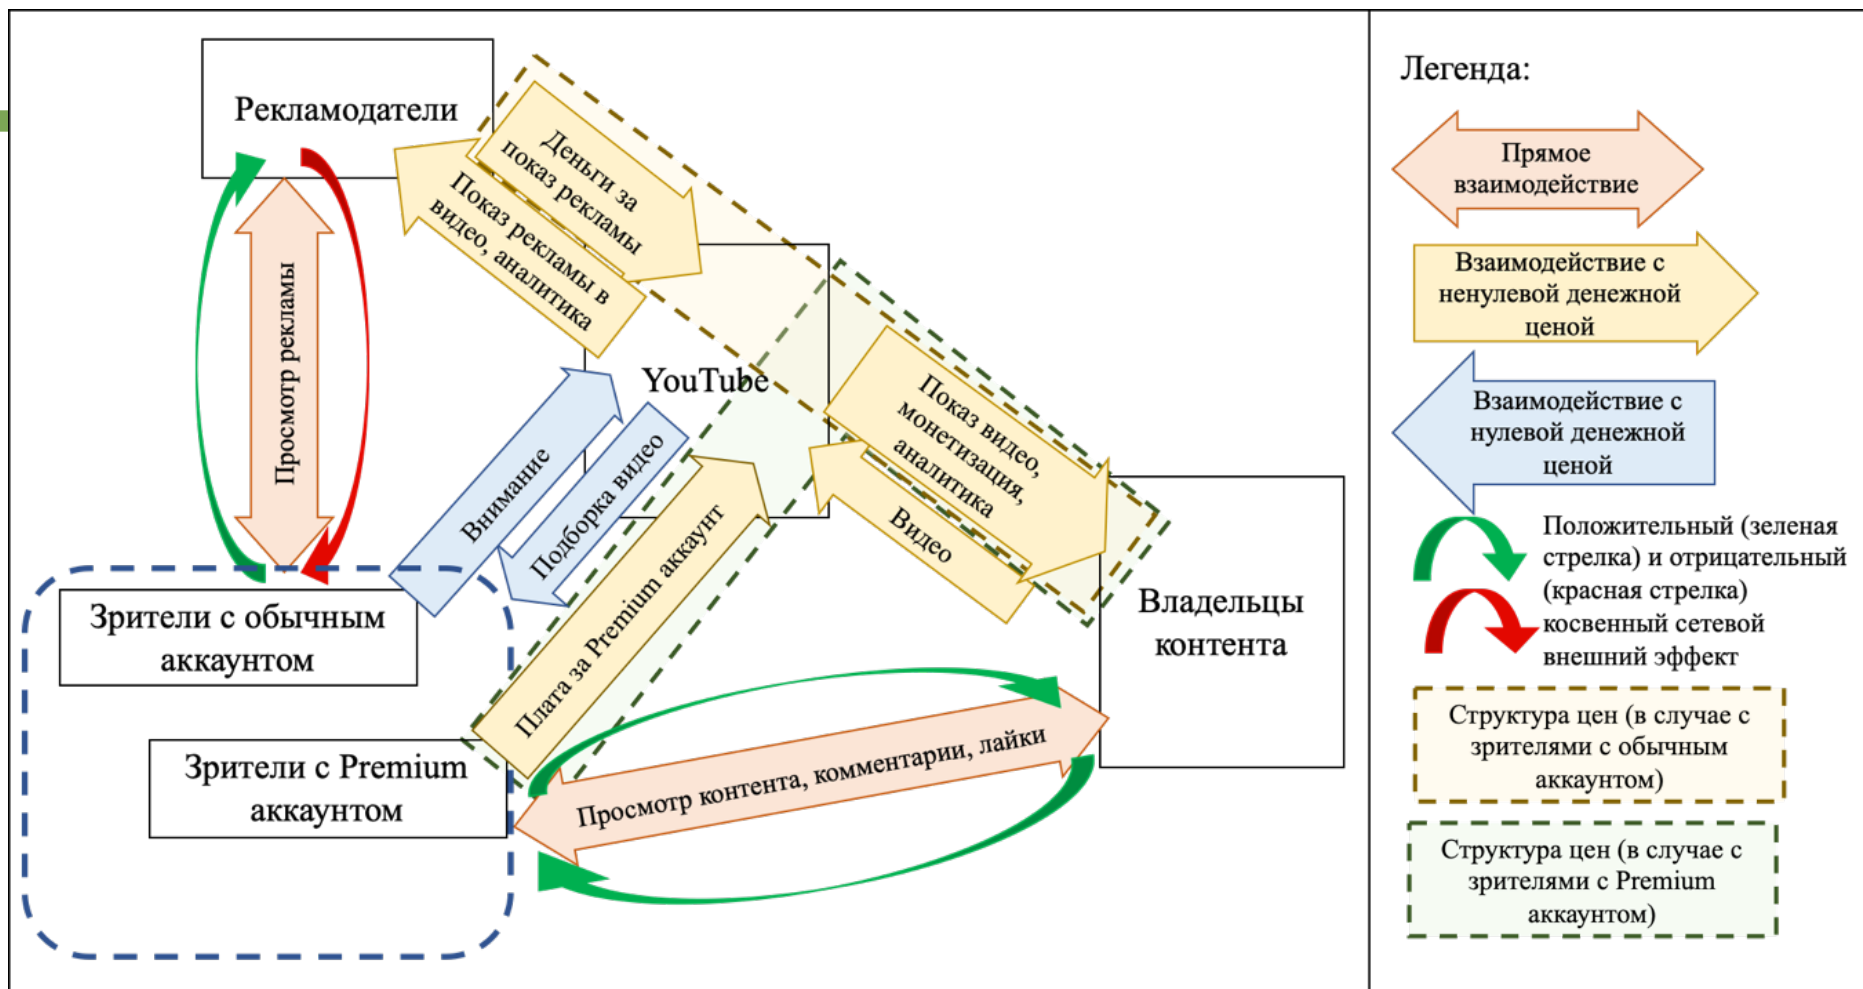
Рекламодатели

Деньги за показ рекламы

Показ рекламы в видео, аналитика

Просмотр рекламы

YouTube

Внимание

Подборка видео

Плата за Premium аккаунт

Показ видео, монетизация, аналитика

Видео

Владельцы контента

Зрители с обычным аккаунтом

Зрители с Premium аккаунтом

Просмотр контента, комментарии, лайки

Легенда:

Прямое взаимодействие

Взаимодействие с ненулевой денежной ценой

Взаимодействие с нулевой денежной ценой

Положительный (зеленая стрелка) и отрицательный (красная стрелка) косвенный сетевой внешний эффект

Структура цен (в случае с зрителями с обычным аккаунтом)

Структура цен (в случае с зрителями с Premium аккаунтом)